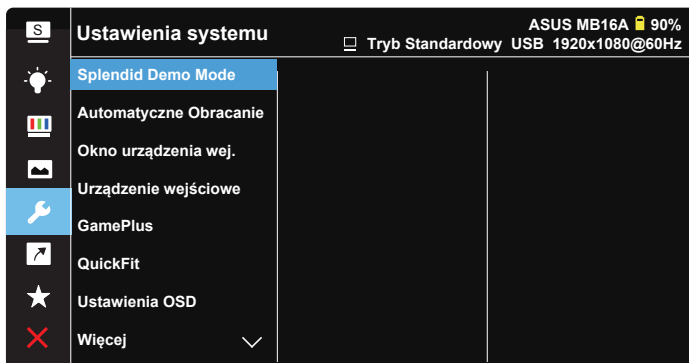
S

Ustawienia systemu

ASUS MB16A 90%

Tryb Standardowy USB 1920x1080@60Hz

Splendid Demo Mode

Automatyczne Obracanie

Okno urządzenia wej.

Urządzenie wejściowe

GamePlus

QuickFit

Ustawienia OSD

Więcej